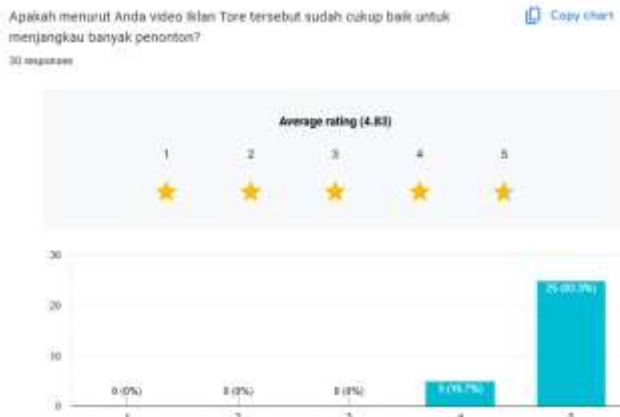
Apakah menurut Anda video iklan Tore tersebut sudah cukup baik untuk menjangkau banyak penonton?

Copy chart

30 responses

Average rating (4.83)

1 2 3 4 5

30

20

10

0

0 (0%)

0 (0%)

0 (0%)

5 (16.7%)

25 (83.3%)

1 2 3 4 5